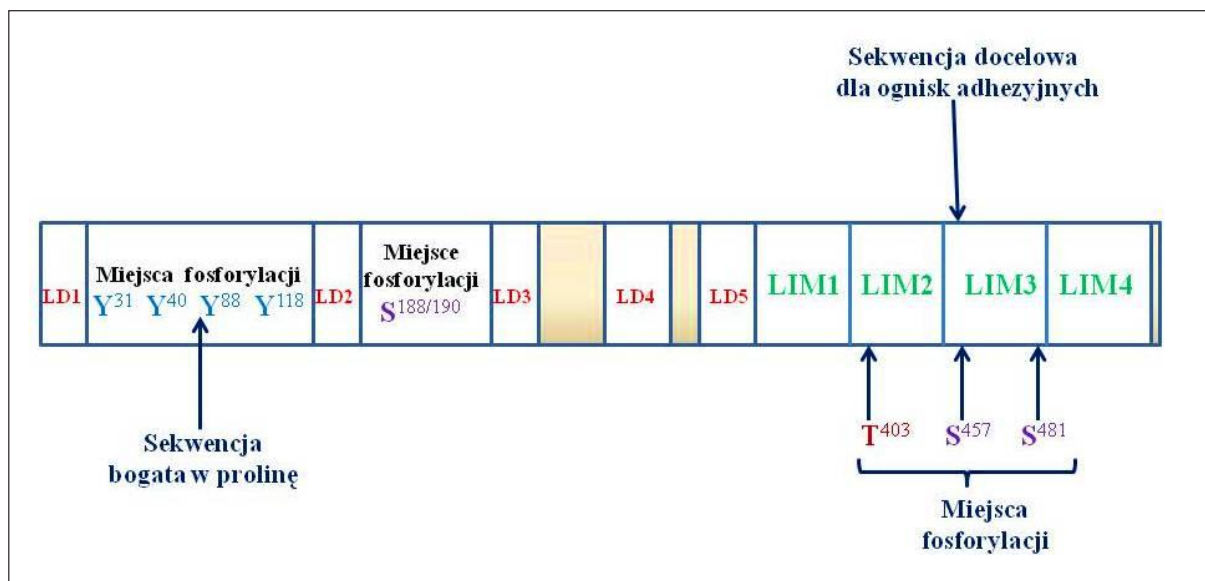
Sekwencja docelowa dla ognisk adhezyjnych

LD1

Miejsca fosforylacji
$Y^{31}$ $Y^{40}$ $Y^{88}$ $Y^{118}$

LD2

Miejsce fosforylacji
$S^{188/190}$

LD3

LD4

LD5

LIM1

LIM2

LIM3

LIM4

Sekwencja bogata w prolinę

$T^{403}$ $S^{457}$ $S^{481}$

Miejsca fosforylacji